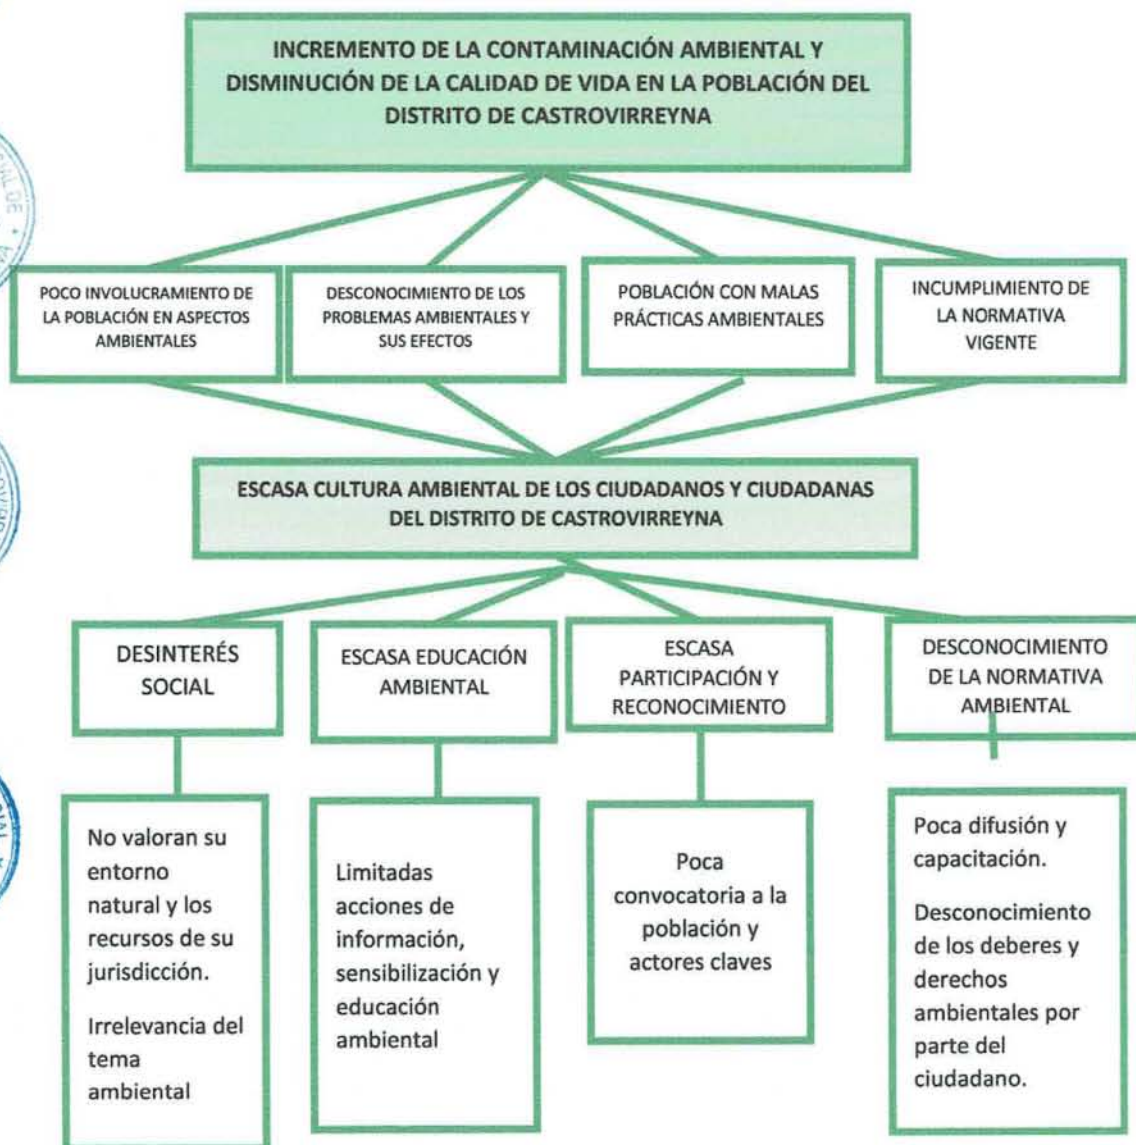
INCREMENTO DE LA CONTAMINACIÓN AMBIENTAL Y DISMINUCIÓN DE LA CALIDAD DE VIDA EN LA POBLACIÓN DEL DISTRITO DE CASTROVIRREYNA

POCO INVOLUCRAMIENTO DE LA POBLACIÓN EN ASPECTOS AMBIENTALES

DESCONOCIMIENTO DE LOS PROBLEMAS AMBIENTALES Y SUS EFECTOS

POBLACIÓN CON MALAS PRÁCTICAS AMBIENTALES

INCUMPLIMIENTO DE LA NORMATIVA VIGENTE

ESCASA CULTURA AMBIENTAL DE LOS CIUDADANOS Y CIUDADANAS DEL DISTRITO DE CASTROVIRREYNA

DESINTERÉS SOCIAL

ESCASA EDUCACIÓN AMBIENTAL

ESCASA PARTICIPACIÓN Y RECONOCIMIENTO

DESCONOCIMIENTO DE LA NORMATIVA AMBIENTAL

No valoran su entorno natural y los recursos de su jurisdicción.

Irrelevancia del tema ambiental

Limitadas acciones de información, sensibilización y educación ambiental

Poca convocatoria a la población y actores claves

Poca difusión y capacitación.

Desconocimiento de los deberes y derechos ambientales por parte del ciudadano.